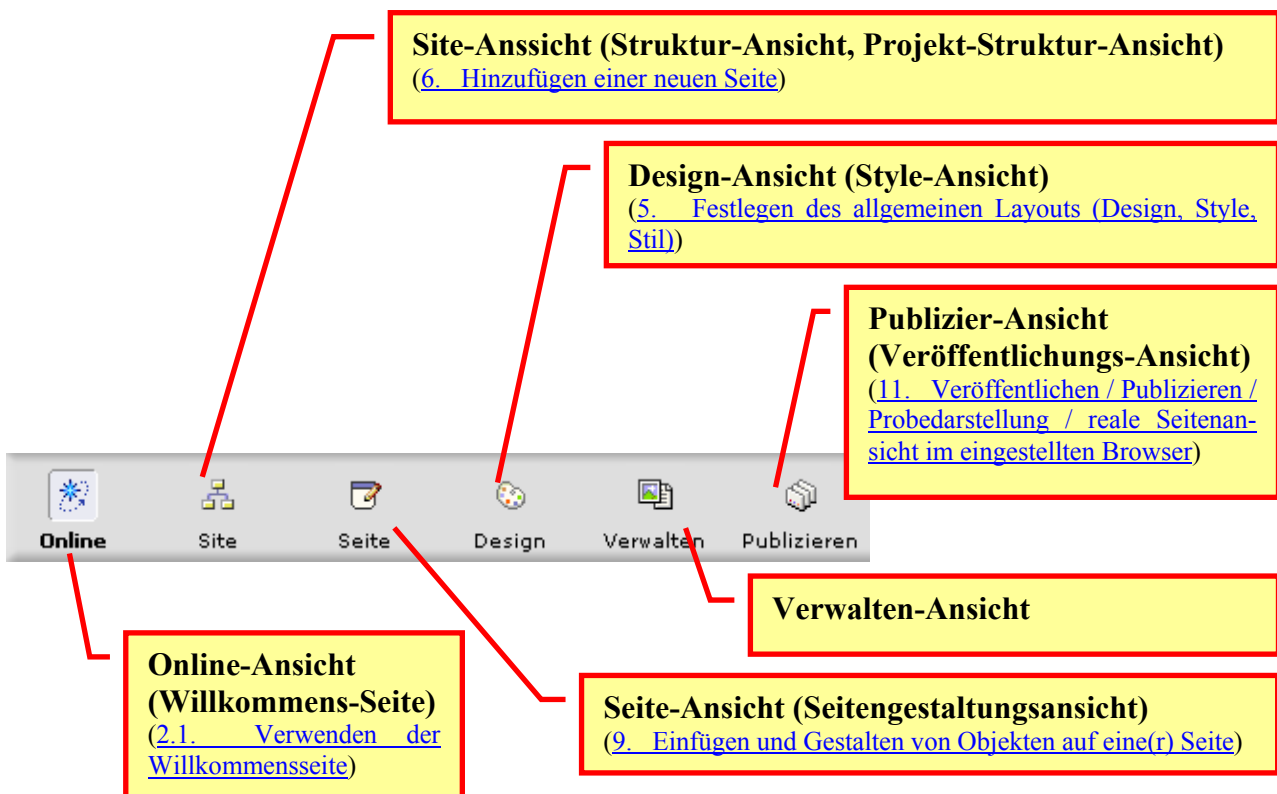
Site-Anssicht (Struktur-Ansicht, Projekt-Struktur-Ansicht)
(6. Hinzufügen einer neuen Seite)

Design-Ansicht (Style-Ansicht)
(5. Festlegen des allgemeinen Layouts (Design, Style, Stil))

Publizier-Ansicht (Veröffentlichungs-Ansicht)
(11. Veröffentlichen / Publizieren / Probedarstellung / reale Seitenansicht im eingestellten Browser)

Online Site Seite Design Verwalten Publizieren

Verwalten-Ansicht

Online-Ansicht (Willkommens-Seite)
(2.1. Verwenden der Willkommensseite)

Seite-Ansicht (Seitengestaltungsansicht)
(9. Einfügen und Gestalten von Objekten auf eine(r) Seite)